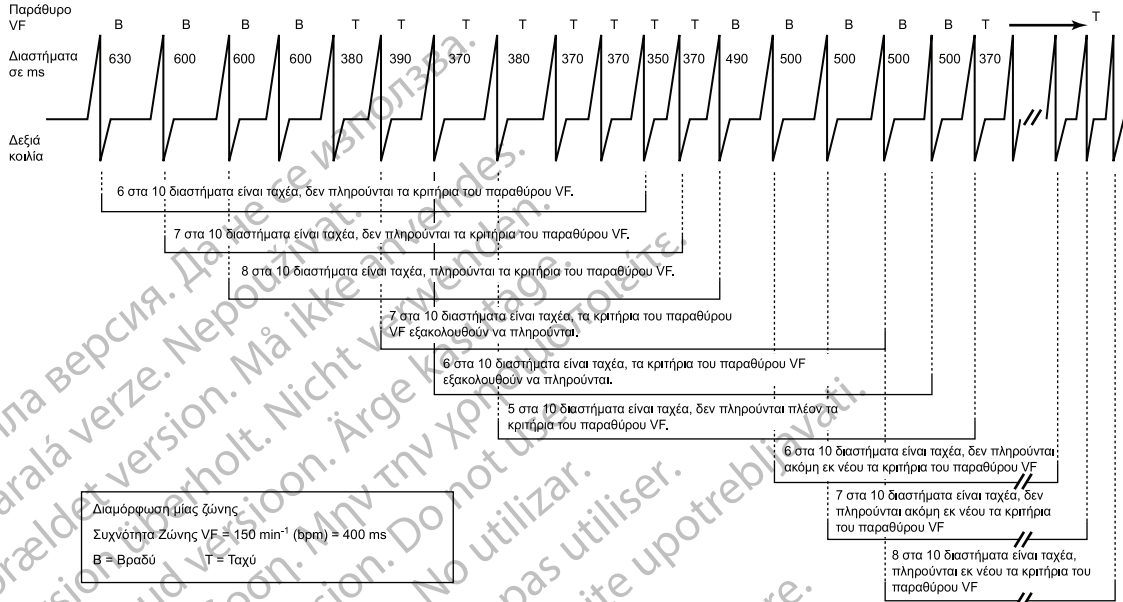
Παράθυρο VF

B B B B T T T T T T T B B B B B T T

Διαστήματα σε ms

630 600 600 600 380 390 370 380 370 370 350 370 490 500 500 500 500 370

Δεξιά κοιλία

6 στα 10 διαστήματα είναι ταχέα, δεν πληρούνται τα κριτήρια του παραθύρου VF.

7 στα 10 διαστήματα είναι ταχέα, δεν πληρούνται τα κριτήρια του παραθύρου VF.

8 στα 10 διαστήματα είναι ταχέα, πληρούνται τα κριτήρια του παραθύρου VF.

7 στα 10 διαστήματα είναι ταχέα, τα κριτήρια του παραθύρου VF εξακολουθούν να πληρούνται.

6 στα 10 διαστήματα είναι ταχέα, τα κριτήρια του παραθύρου VF εξακολουθούν να πληρούνται.

5 στα 10 διαστήματα είναι ταχέα, δεν πληρούνται πλέον τα κριτήρια του παραθύρου VF.

6 στα 10 διαστήματα είναι ταχέα, δεν πληρούνται ακόμη εκ νέου τα κριτήρια του παραθύρου VF

7 στα 10 διαστήματα είναι ταχέα, δεν πληρούνται ακόμη εκ νέου τα κριτήρια του παραθύρου VF

8 στα 10 διαστήματα είναι ταχέα, πληρούνται εκ νέου τα κριτήρια του παραθύρου VF

Διαμόρφωση μίας ζώνης
Συχνότητα Ζώνης VF = 150 min$^{-1}$ (bpm) = 400 ms
B = Βραδύ T = Ταχύ